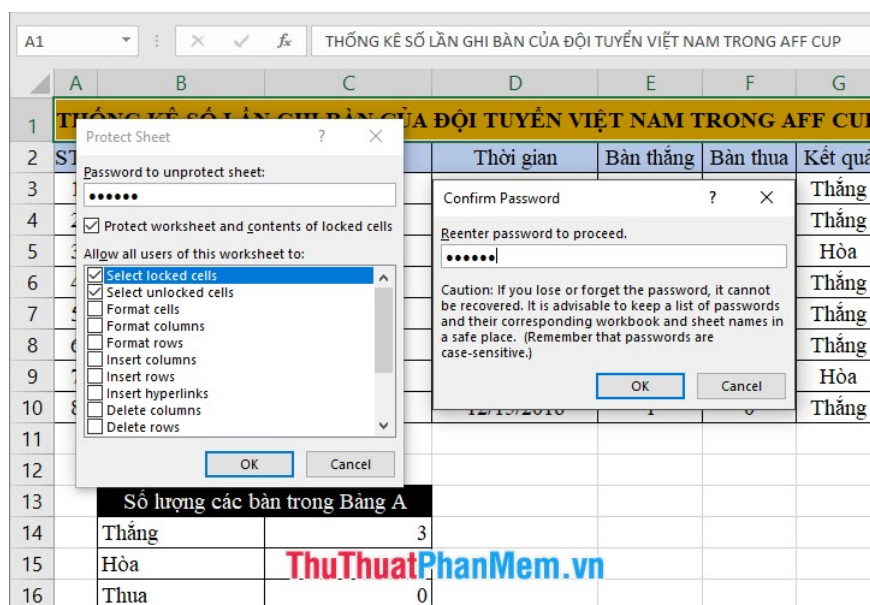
A1 | $f_x$ | THỐNG KÊ SỐ LẦN GHI BÀN CỦA ĐỘI TUYỂN VIỆT NAM TRONG AFF CUP

| | A | B | C | D | E | F | G |
|---|---|---|---|---|---|---|---|
| 1 | THỐNG KÊ SỐ LẦN GHI BÀN CỦA ĐỘI TUYỂN VIỆT NAM TRONG AFF CU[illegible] | | | | | | |
| 2 | ST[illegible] | | | Thời gian | Bàn thắng | Bàn thua | Kết quả |
| 3 | 1 | | | | | | Thắng |
| 4 | 2 | | | | | | Thắng |
| 5 | 3 | | | | | | Hòa |
| 6 | 4 | | | | | | Thắng |
| 7 | 5 | | | | | | Thắng |
| 8 | 6 | | | | | | Thắng |
| 9 | 7 | | | | | | Hòa |
| 10 | 8 | | | 12/15/2018 | 1 | 0 | Thắng |
| 11 | | | | | | | |
| 12 | | | | | | | |
| 13 | | Số lượng các bàn trong Bảng A | | | | | |
| 14 | | Thắng | 3 | | | | |
| 15 | | Hòa | | | | | |
| 16 | | Thua | 0 | | | | |

Protect Sheet ? ×
Password to unprotect sheet:
••••••
Protect worksheet and contents of locked cells
Allow all users of this worksheet to:
Select locked cells
Select unlocked cells
Format cells
Format columns
Format rows
Insert columns
Insert rows
Insert hyperlinks
Delete columns
Delete rows
OK Cancel

Confirm Password ? ×
Reenter password to proceed.
••••••
Caution: If you lose or forget the password, it cannot be recovered. It is advisable to keep a list of passwords and their corresponding workbook and sheet names in a safe place. (Remember that passwords are case-sensitive.)
OK Cancel

ThuThuatPhanMem.vn